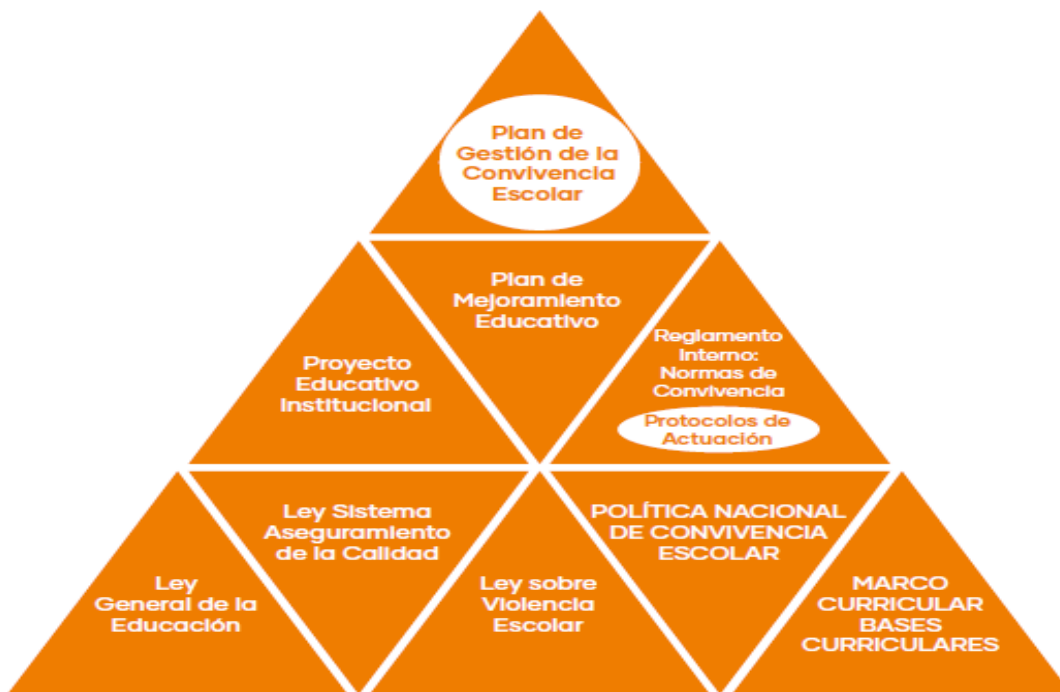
Plan de Gestión de la Convivencia Escolar

Proyecto Educativo Institucional

Plan de Mejoramiento Educativo

Reglamento Interno: Normas de Convivencia

Protocolos de Actuación

Ley General de la Educación

Ley Sistema Aseguramiento de la Calidad

Ley sobre Violencia Escolar

POLÍTICA NACIONAL DE CONVIVENCIA ESCOLAR

MARCO CURRICULAR BASES CURRICULARES